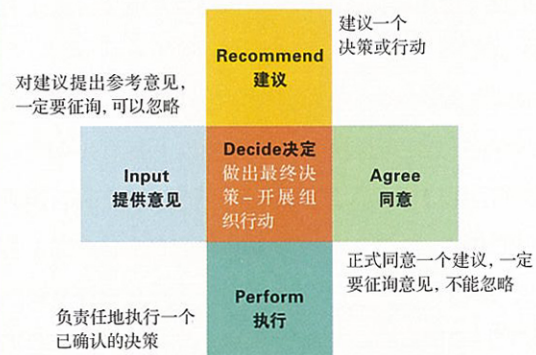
Recommend
建议

建议一个
决策或行动

对建议提出参考意见，
一定要征询，可以忽略

Input
提供意见

Decide决定
做出最终决策－开展组织行动

Agree
同意

正式同意一个建议，一定要征询意见，不能忽略

Perform
执行

负责任地执行一个已确认的决策